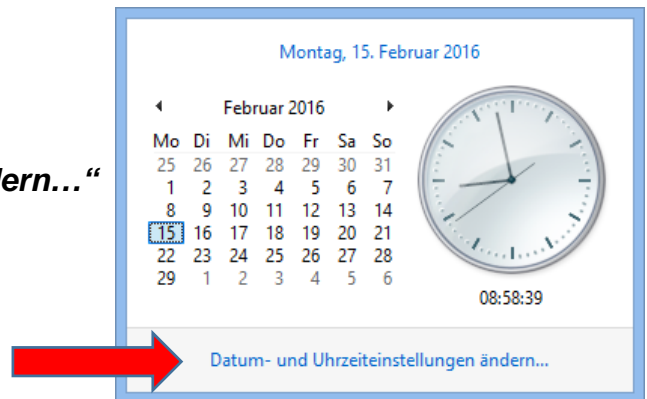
dern…“

Montag, 15. Februar 2016

◂ Februar 2016 ▸

| Mo | Di | Mi | Do | Fr | Sa | So |
|---|---|---|---|---|---|---|
| 25 | 26 | 27 | 28 | 29 | 30 | 31 |
| 1 | 2 | 3 | 4 | 5 | 6 | 7 |
| 8 | 9 | 10 | 11 | 12 | 13 | 14 |
| 15 | 16 | 17 | 18 | 19 | 20 | 21 |
| 22 | 23 | 24 | 25 | 26 | 27 | 28 |
| 29 | 1 | 2 | 3 | 4 | 5 | 6 |

08:58:39

Datum- und Uhrzeiteinstellungen ändern...